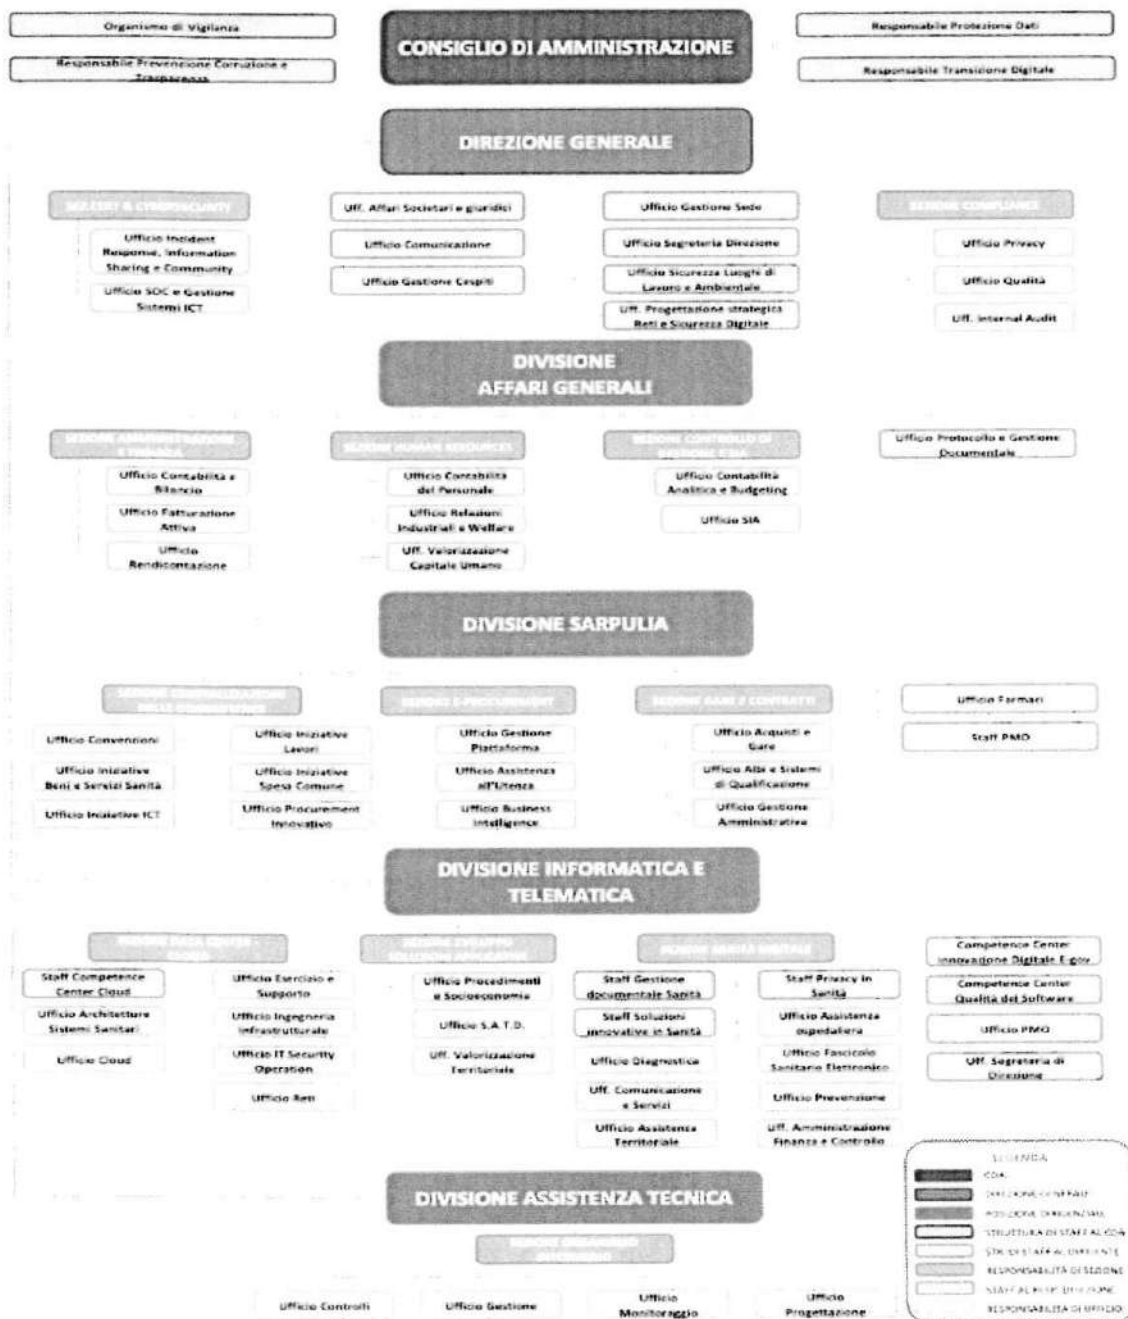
Organismo di Vigilanza

Responsabile Prevenzione Corruzione e Trasparenza

CONSIGLIO DI AMMINISTRAZIONE

Responsabile Protezione Dati

Responsabile Transizione Digitale

DIREZIONE GENERALE

SOC CERT & CYBERSECURITY

Ufficio Incident Response, Information Sharing e Community

Ufficio SOC e Gestione Sistemi ICT

Uff. Affari Societari e giuridici

Ufficio Comunicazione

Ufficio Gestione Cespiti

Ufficio Gestione Sede

Ufficio Segreteria Direzione

Ufficio Sicurezza Luoghi di Lavoro e Ambientale

Uff. Progettazione strategica Reti e Sicurezza Digitale

SEZIONE COMPLIANCE

Ufficio Privacy

Ufficio Qualità

Uff. Internal Audit

DIVISIONE AFFARI GENERALI

SEZIONE AMMINISTRAZIONE E FINANZA

Ufficio Contabilità e Bilancio

Ufficio Fatturazione Attiva

Ufficio Rendicontazione

SEZIONE HUMAN RESOURCES

Ufficio Contabilità del Personale

Ufficio Relazioni Industriali e Welfare

Uff. Valorizzazione Capitale Umano

SEZIONE CONTROLLO DI GESTIONE E SIA

Ufficio Contabilità Analitica e Budgeting

Ufficio SIA

Ufficio Protocollo e Gestione Documentale

DIVISIONE SARPULIA

SEZIONE CENTRALIZZAZIONE DELLE COMMITTENZE

Ufficio Convenzioni

Ufficio Iniziative Beni e Servizi Sanità

Ufficio Iniziative ICT

Ufficio Iniziative Lavori

Ufficio Iniziative Spesa Comune

Ufficio Procurement Innovativo

SEZIONE E-PROCUREMENT

Ufficio Gestione Piattaforma

Ufficio Assistenza all'Utenza

Ufficio Business Intelligence

SEZIONE GARE E CONTRATTI

Ufficio Acquisti e Gare

Ufficio Albi e Sistemi di Qualificazione

Ufficio Gestione Amministrativa

Ufficio Farmaci

Staff PMO

DIVISIONE INFORMATICA E TELEMATICA

SEZIONE DATA CENTER - CLOUD

Staff Competence Center Cloud

Ufficio Architetture Sistemi Sanitari

Ufficio Cloud

Ufficio Esercizio e Supporto

Ufficio Ingegneria Infrastrutturale

Ufficio IT Security Operation

Ufficio Reti

SEZIONE SVILUPPO SOLUZIONI APPLICATIVE

Ufficio Procedimenti e Socioeconomia

Ufficio S.A.T.D.

Uff. Valorizzazione Territoriale

SEZIONE SANITÀ DIGITALE

Staff Gestione documentale Sanità

Staff Soluzioni innovative in Sanità

Ufficio Diagnostica

Uff. Comunicazione e Servizi

Ufficio Assistenza Territoriale

Staff Privacy in Sanità

Ufficio Assistenza ospedaliera

Ufficio Fascicolo Sanitario Elettronico

Ufficio Prevenzione

Uff. Amministrazione Finanza e Controllo

Competence Center Innovazione Digitale E-gov

Competence Center Qualità del Software

Ufficio PMO

Uff. Segreteria di Direzione

DIVISIONE ASSISTENZA TECNICA

SEZIONE PROGRAMMI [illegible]

Ufficio Controlli

Ufficio Gestione

Ufficio Monitoraggio

Ufficio Progettazione

LEGENDA
CDA
DIREZIONE GENERALE
POSIZIONE DIRIGENZIALE
STRUTTURA DI STAFF AL CDA
STR. DI STAFF AL DIRIGENTE
RESPONSABILITÀ DI SEZIONE
STAFF AL RESP. DIVISIONE
RESPONSABILITÀ DI UFFICIO